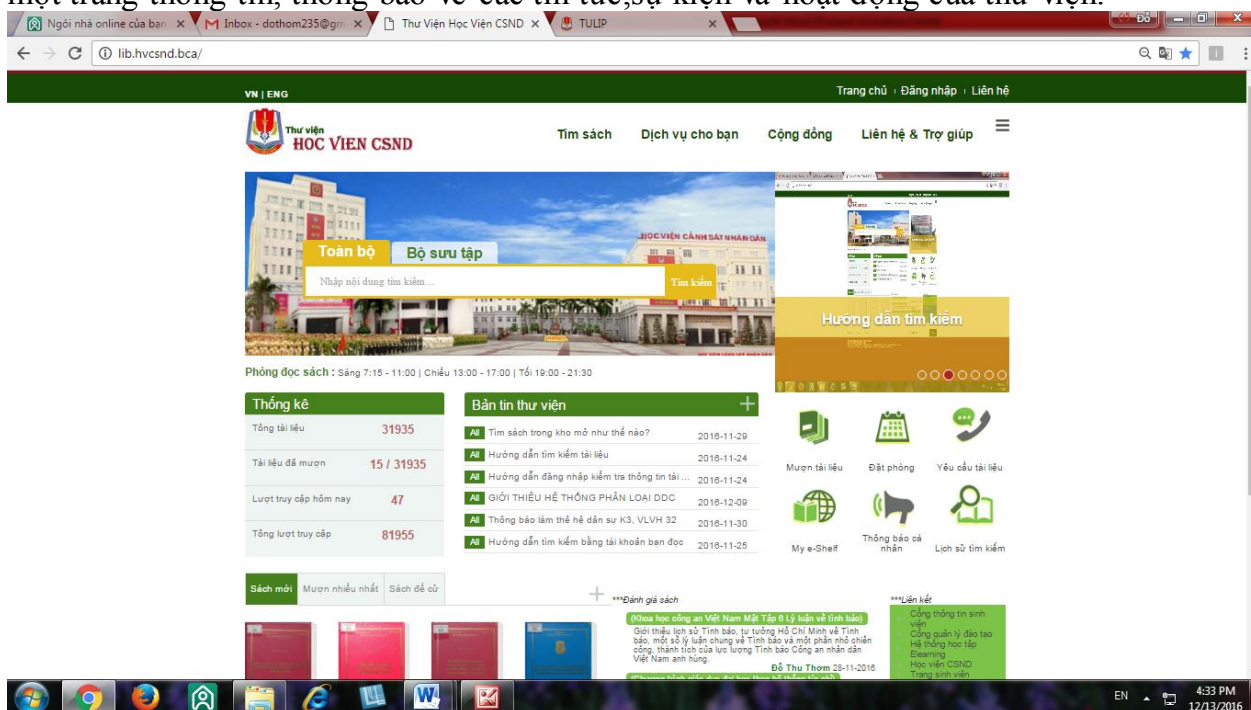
một trang thông tin, thông báo về các tin tức,sự kiện và hoạt động của thư viện.

Ngôi nhà online của bạn ×
Inbox - dothom235@gm ×
Thư Viện Học Viện CSND ×
TULIP ×

Đỗ

lib.hvcsnd.bca/

VN | ENG

Trang chủ | Đăng nhập | Liên hệ

Thư viện
HỌC VIỆN CSND

Tìm sách Dịch vụ cho bạn Cộng đồng Liên hệ & Trợ giúp

HỌC VIỆN CẢNH SÁT NHÂN DÂN

Toàn bộ Bộ sưu tập

Nhập nội dung tìm kiếm...

Tìm kiếm

Hướng dẫn tìm kiếm

Phòng đọc sách : Sáng 7:15 - 11:00 | Chiều 13:00 - 17:00 | Tối 19:00 - 21:30

Thống kê

| Tổng tài liệu | 31935 |
|---|---|
| Tài liệu đã mượn | 15 / 31935 |
| Lượt truy cập hôm nay | 47 |
| Tổng lượt truy cập | 81955 |

Bản tin thư viện

| All | Tìm sách trong kho mở như thế nào? | 2016-11-29 |
|---|---|---|
| All | Hướng dẫn tìm kiếm tài liệu | 2016-11-24 |
| All | Hướng dẫn đăng nhập kiểm tra thông tin tài ... | 2016-11-24 |
| All | GIỚI THIỆU HỆ THỐNG PHÂN LOẠI DDC | 2016-12-09 |
| All | Thông báo làm thẻ hệ dân sự K3, VLVH 32 | 2016-11-30 |
| All | Hướng dẫn tìm kiếm bằng tài khoản bạn đọc | 2016-11-25 |

Mượn tài liệu Đặt phòng Yêu cầu tài liệu
My e-Shelf Thông báo cá nhân Lịch sử tìm kiếm

Sách mới Mượn nhiều nhất Sách đề cử

***Đánh giá sách

(Khoa học công an Việt Nam Mặt Tập 8 Lý luận về tình báo)
Giới thiệu lịch sử Tình báo, tư tưởng Hồ Chí Minh về Tình báo, một số lý luận chung về Tình báo và một phần nhỏ chiến công, thành tích của lực lượng Tình báo Công an nhân dân Việt Nam anh hùng.

Đỗ Thu Thơm 28-11-2016

***Liên kết
Cổng thông tin sinh viên
Cổng quản lý đào tạo
Hệ thống học tập Elearning
Học viện CSND
Trang sinh viên

EN 4:33 PM 12/13/2016